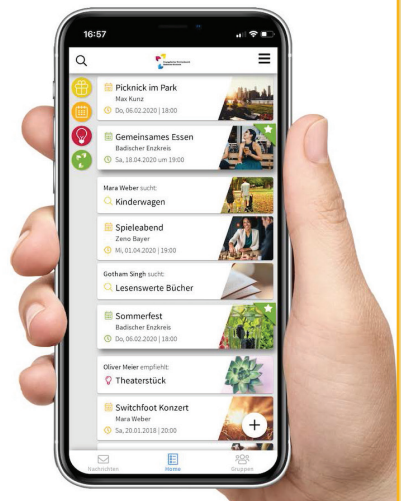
16:57

Picknick im Park
Max Kunz
Do, 06.02.2020 | 18:00

Gemeinsames Essen
Badischer Enzkreis
Sa, 18.04.2020 um 19:00

Mara Weber sucht:
Kinderwagen

Spieleabend
Zeno Bayer
Mi, 01.04.2020 | 19:00

Gotham Singh sucht:
Lesenswerte Bücher

Sommerfest
Badischer Enzkreis
Do, 06.02.2020 | 18:00

Oliver Meier empfiehlt:
Theaterstück

Switchfoot Konzert
Mara Weber
Sa, 20.01.2018 | 20:00

Nachrichten
Home
Gruppen